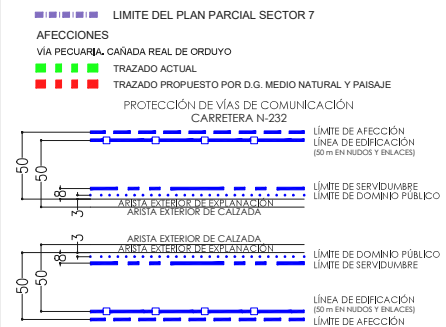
LIMITE DEL PLAN PARCIAL SECTOR 7

AFECCIONES

VÍA PECUARIA. CAÑADA REAL DE ORDUYO

TRAZADO ACTUAL

TRAZADO PROPUESTO POR D.G. MEDIO NATURAL Y PAISAJE

PROTECCIÓN DE VÍAS DE COMUNICACIÓN
CARRETERA N-232

LÍMITE DE AFECCIÓN
LÍNEA DE EDIFICACIÓN
(50 m EN NUDOS Y ENLACES)

50
50
8
3

LÍMITE DE SERVIDUMBRE
LÍMITE DE DOMINIO PÚBLICO
ARISTA EXTERIOR DE EXPLANACIÓN
ARISTA EXTERIOR DE CALZADA

ARISTA EXTERIOR DE CALZADA
ARISTA EXTERIOR DE EXPLANACIÓN

3
8
50
50

LÍMITE DE DOMINIO PÚBLICO
LÍMITE DE SERVIDUMBRE

LÍNEA DE EDIFICACIÓN
(50 m EN NUDOS Y ENLACES)
LÍMITE DE AFECCIÓN